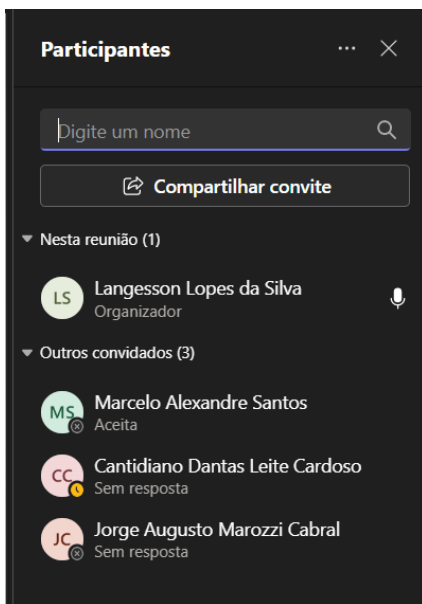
Participantes ··· ×

Digite um nome

Compartilhar convite

Nesta reunião (1)

LS Langesson Lopes da Silva
Organizador

Outros convidados (3)

MS Marcelo Alexandre Santos
Aceita

CC Cantidiano Dantas Leite Cardoso
Sem resposta

JC Jorge Augusto Marozzi Cabral
Sem resposta